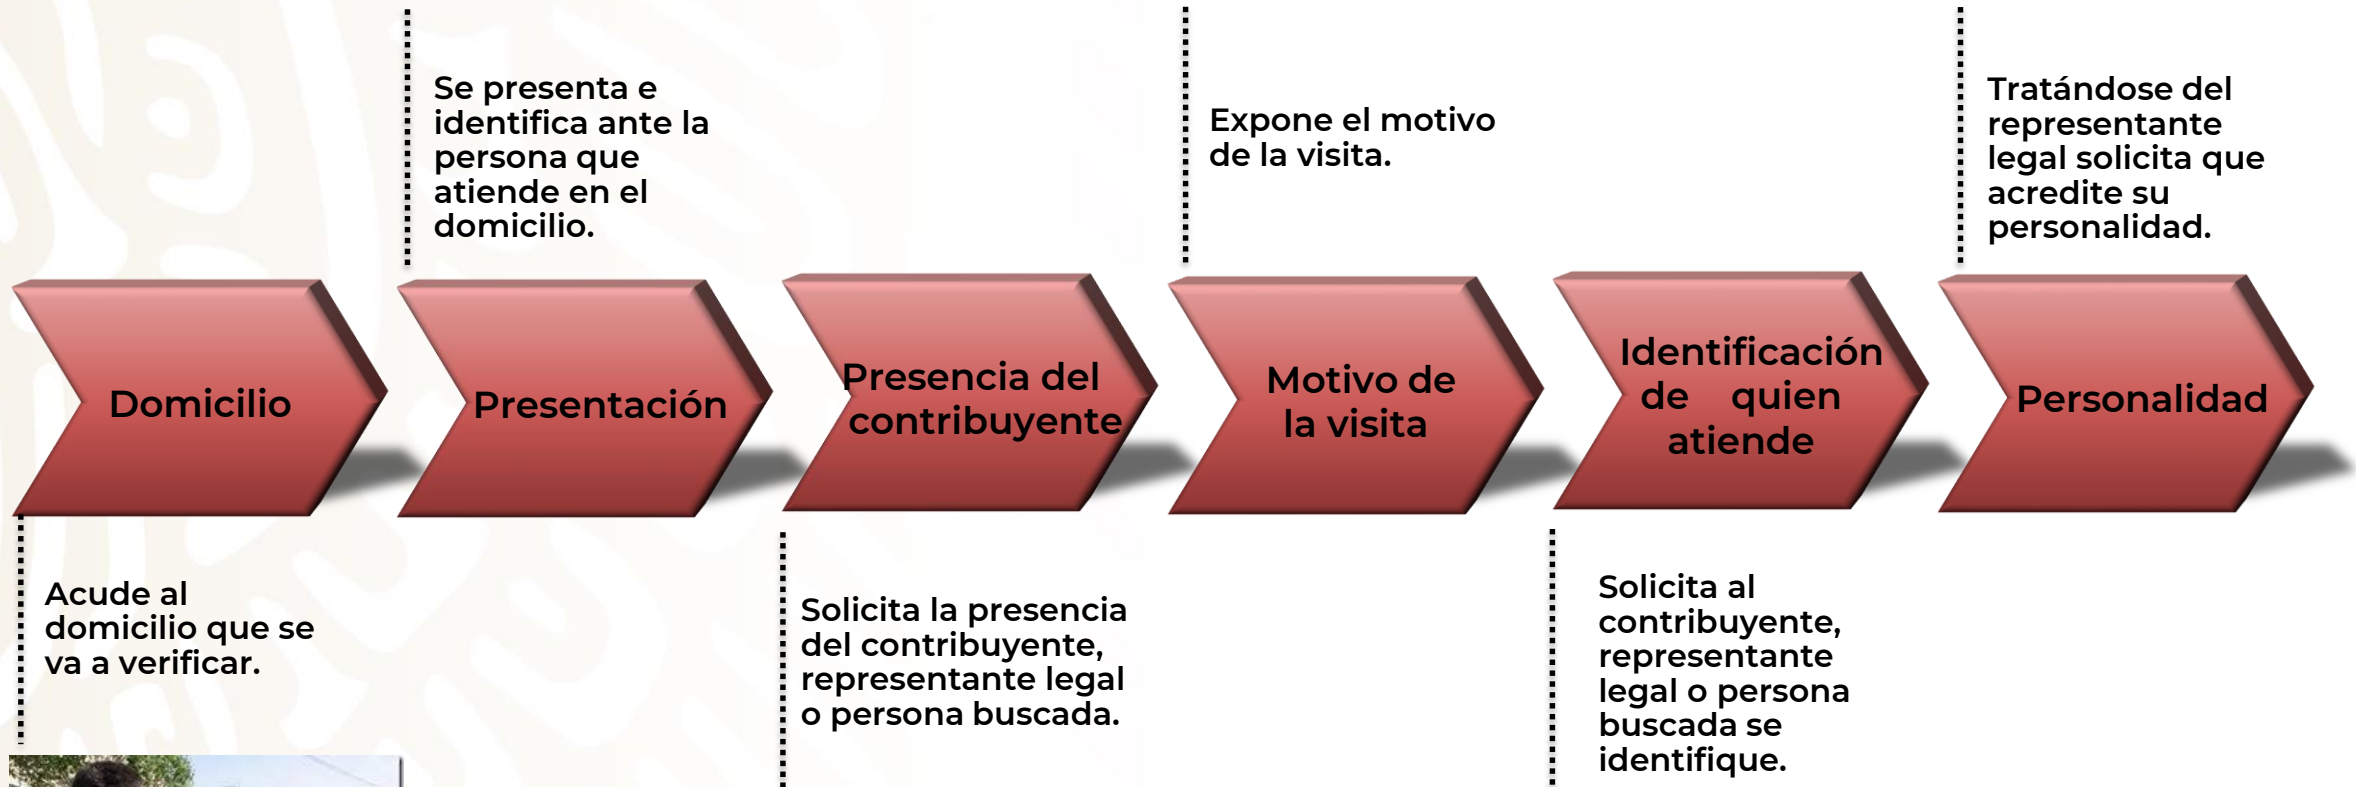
Domicilio

Acude al domicilio que se va a verificar.

Se presenta e identifica ante la persona que atiende en el domicilio.

Presentación

Presencia del contribuyente

Solicita la presencia del contribuyente, representante legal o persona buscada.

Expone el motivo de la visita.

Motivo de la visita

Identificación de quien atiende

Solicita al contribuyente, representante legal o persona buscada se identifique.

Tratándose del representante legal solicita que acredite su personalidad.

Personalidad